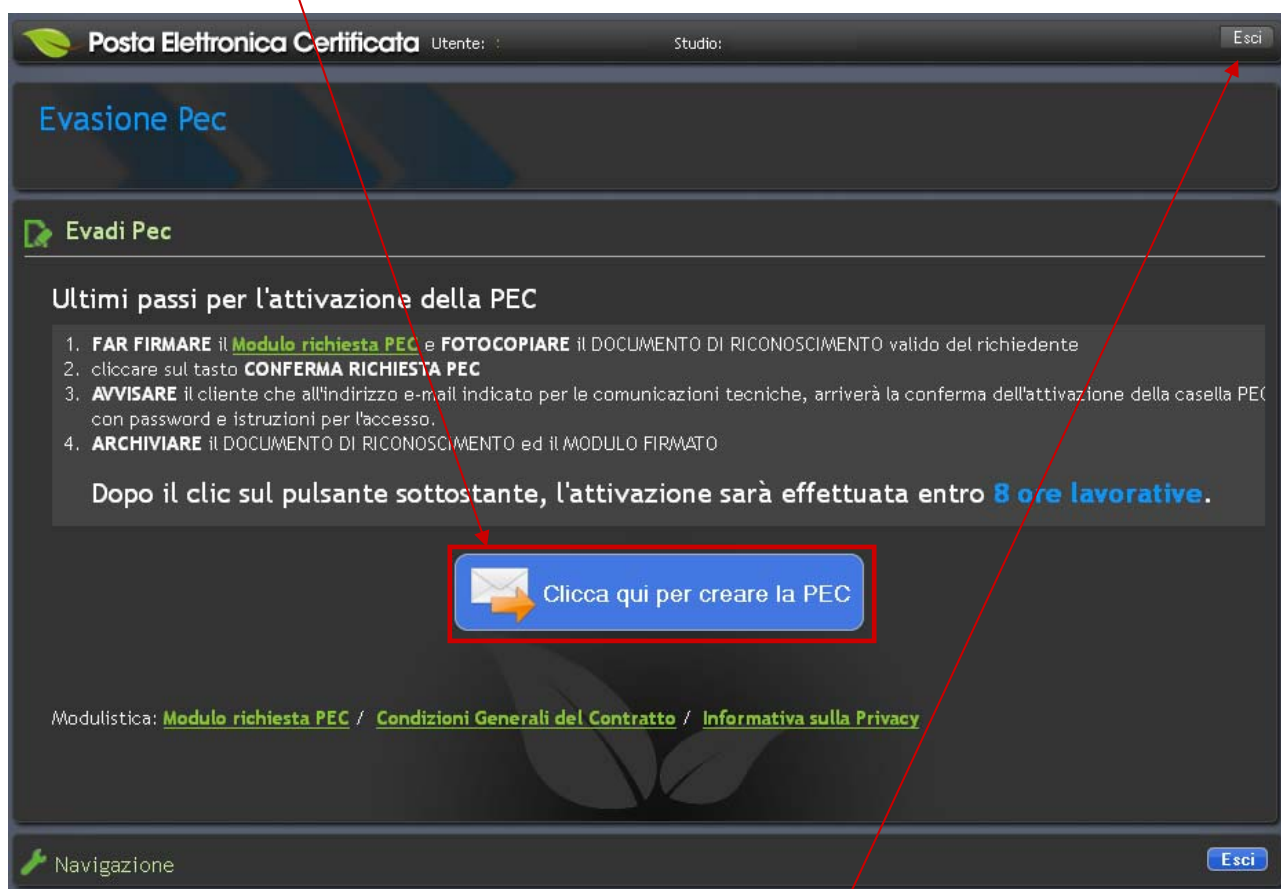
Posta Elettronica Certificata Utente: Studio: Esci

Evasione Pec

Evadi Pec

Ultimi passi per l'attivazione della PEC

1. **FAR FIRMARE** il Modulo richiesta PEC e **FOTOCOPIARE** il DOCUMENTO DI RICONOSCIMENTO valido del richiedente
2. cliccare sul tasto **CONFERMA RICHIESTA PEC**
3. **AVVISARE** il cliente che all'indirizzo e-mail indicato per le comunicazioni tecniche, arriverà la conferma dell'attivazione della casella PEC con password e istruzioni per l'accesso.
4. **ARCHIVIARE** il DOCUMENTO DI RICONOSCIMENTO ed il MODULO FIRMATO

Dopo il clic sul pulsante sottostante, l'attivazione sarà effettuata entro 8 ore lavorative.

Clicca qui per creare la PEC

Modulistica: Modulo richiesta PEC / Condizioni Generali del Contratto / Informativa sulla Privacy

Navigazione Esci